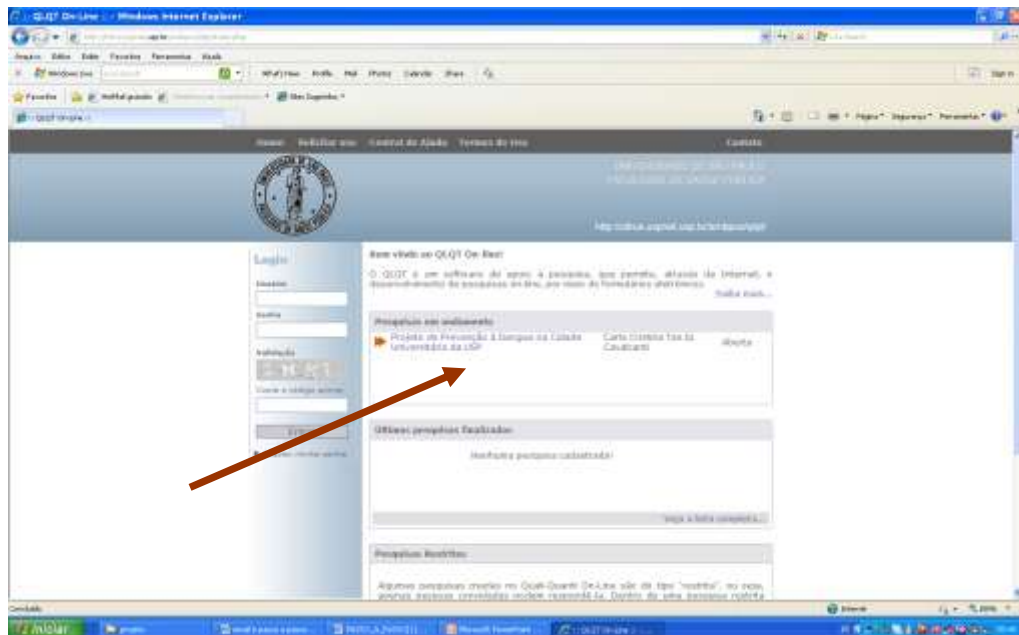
QLQT On-Line - Windows Internet Explorer

Arquivo Editar Exibir Favoritos Ferramentas Ajuda

Favoritos

Sites Sugeridos

QLQT On-Line

Página Segurança Ferramentas

Home Definir uso Central de Ajuda Termos de Uso Contato

UNIVERSIDADE DE SÃO PAULO
FACULDADE DE SAÚDE PÚBLICA

Login

Usuário

Senha

Validação

Digite o código acima:

Entrar

Bem vindo ao QLQT On-line!

O QLQT é um software de apoio à pesquisa, que permite, através da Internet, o desenvolvimento de pesquisas on-line, por meio de formulários eletrônicos.

Saiba mais...

Pesquisas em andamento

Projeto de Prevenção à Dengue na Cidade Universitária da USP

Carla Cristina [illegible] Cavalcanti

Aberta

Últimas pesquisas finalizadas

Nenhuma pesquisa cadastrada!

Veja a lista completa...

Pesquisas Restritas

Algumas pesquisas criadas no Quali-Quanti On-Line são do tipo "restrita", ou seja, apenas pessoas convidadas podem respondê-la. Dentro de uma pesquisa restrita

Concluído

Internet

100%

Iniciar

Microsoft PowerPoint

QLQT On-Line